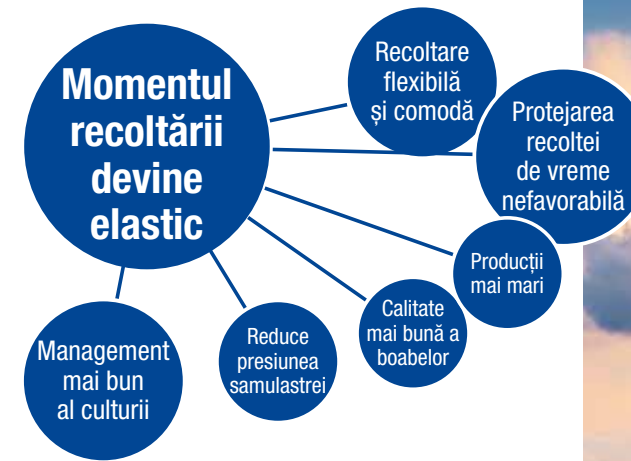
Momentul recoltării devine elastic

Recoltare flexibilă și comodă

Protejarea recoltei de vreme nefavorabilă

Producții mai mari

Calitate mai bună a boabelor

Reduce presiunea samulastrei

Management mai bun al culturii